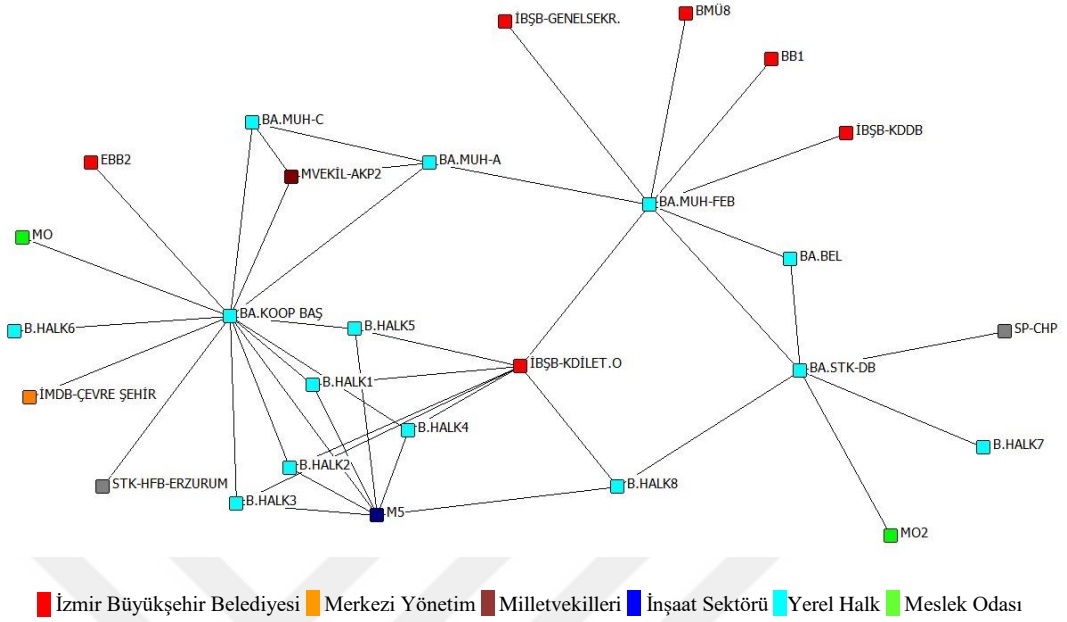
İBŞB-GENELSEKR.
BMÜ8
BB1
İBŞB-KDDB
BA.MUH-C
EBB2
MVEKİL-AKP2
BA.MUH-A
BA.MUH-FEB
MO
BA.BEL
BA.KOOP BAŞ
B.HALK6
B.HALK5
SP-CHP
İBŞB-KDİLET.O
B.HALK1
BA.STK-DB
İMDB-ÇEVRE ŞEHİR
B.HALK4
B.HALK7
B.HALK2
STK-HFB-ERZURUM
B.HALK8
B.HALK3
M5
MO2

İzmir Büyükşehir Belediyesi Merkezi Yönetim Milletvekilleri İnşaat Sektörü Yerel Halk Meslek Odası